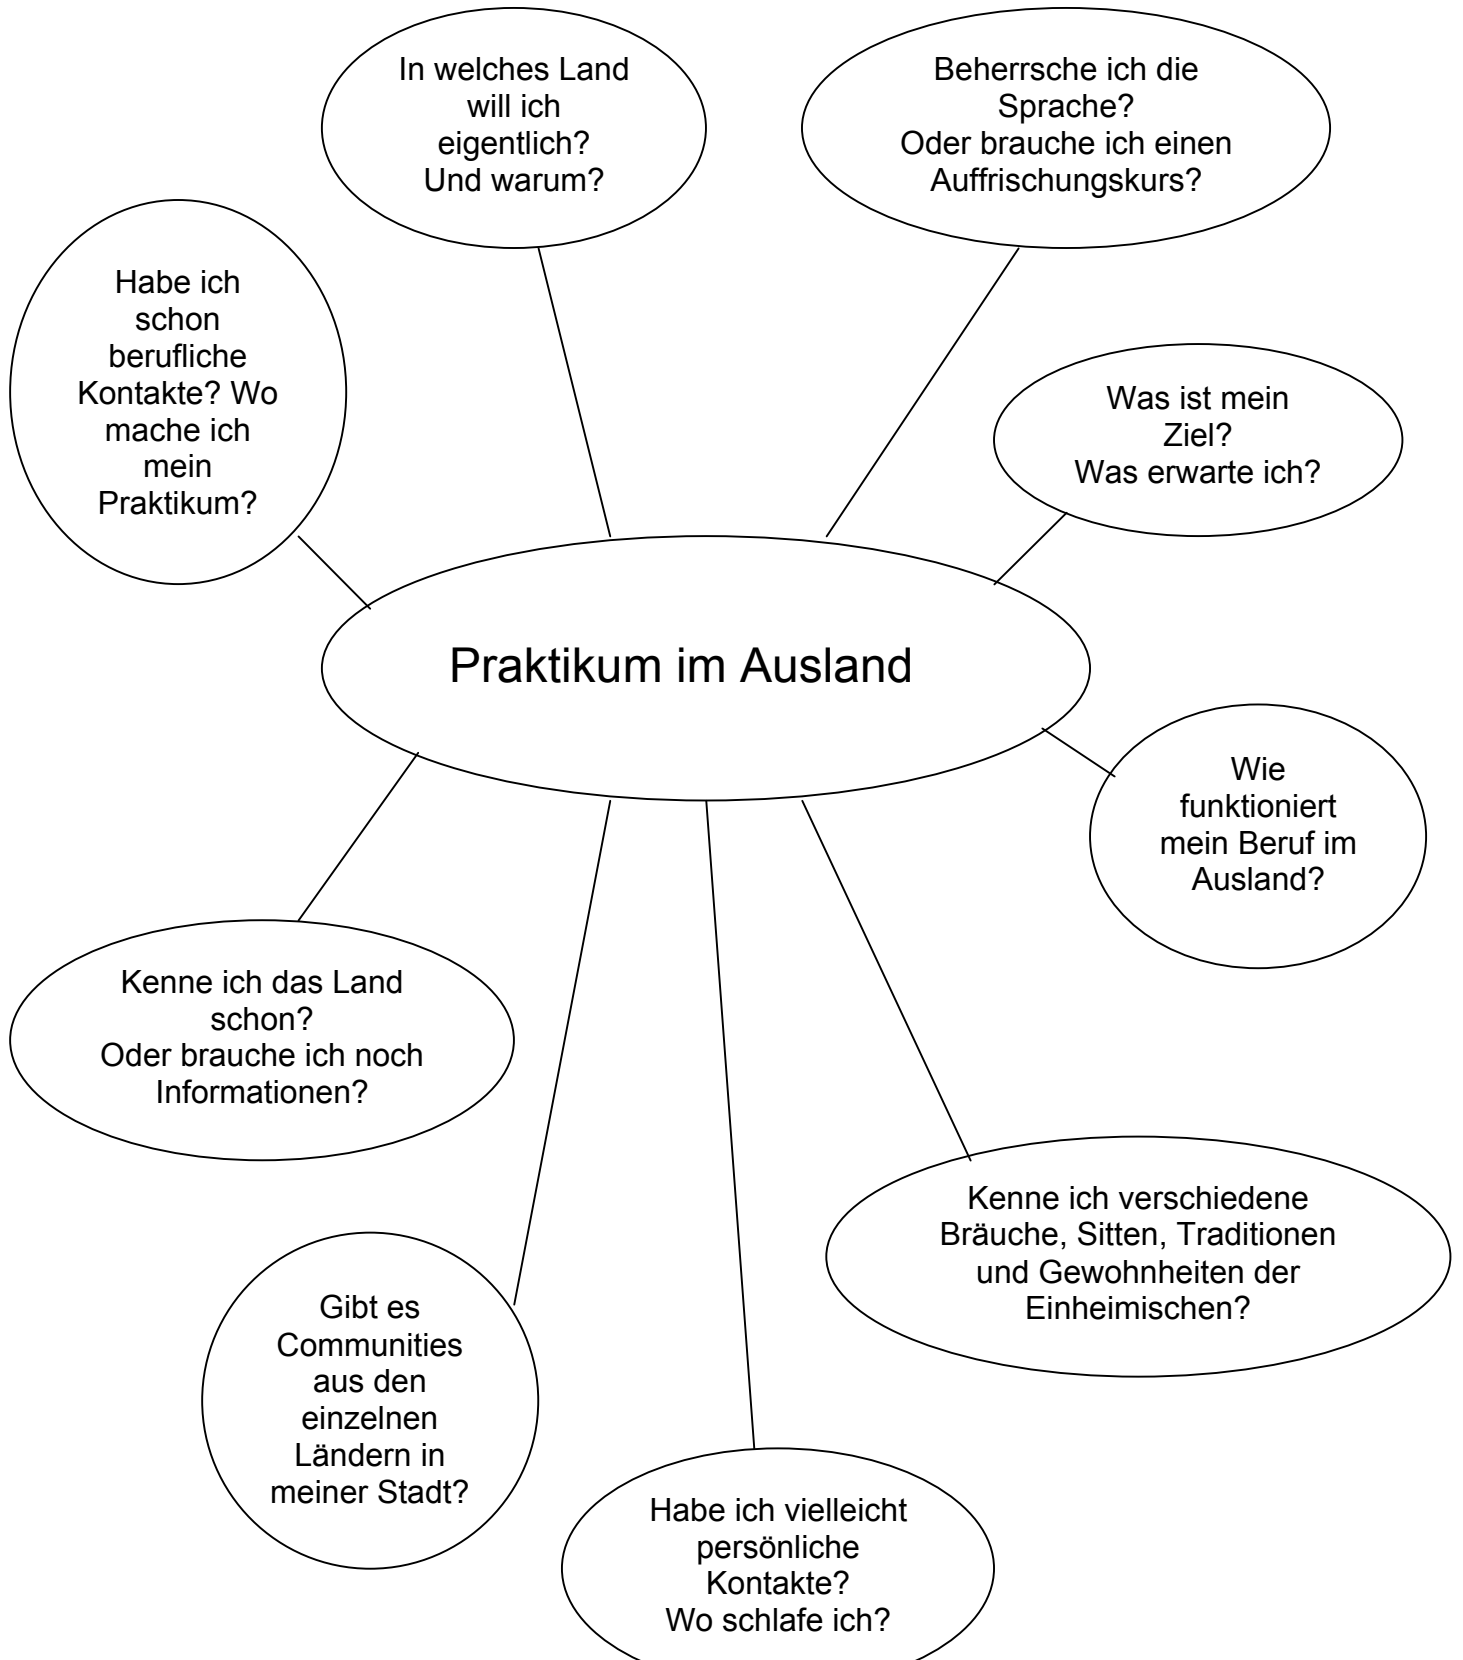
In welches Land will ich eigentlich? Und warum?

Beherrsche ich die Sprache? Oder brauche ich einen Auffrischungskurs?

Habe ich schon berufliche Kontakte? Wo mache ich mein Praktikum?

Was ist mein Ziel? Was erwarte ich?

Praktikum im Ausland

Wie funktioniert mein Beruf im Ausland?

Kenne ich das Land schon? Oder brauche ich noch Informationen?

Kenne ich verschiedene Bräuche, Sitten, Traditionen und Gewohnheiten der Einheimischen?

Gibt es Communities aus den einzelnen Ländern in meiner Stadt?

Habe ich vielleicht persönliche Kontakte? Wo schlafe ich?